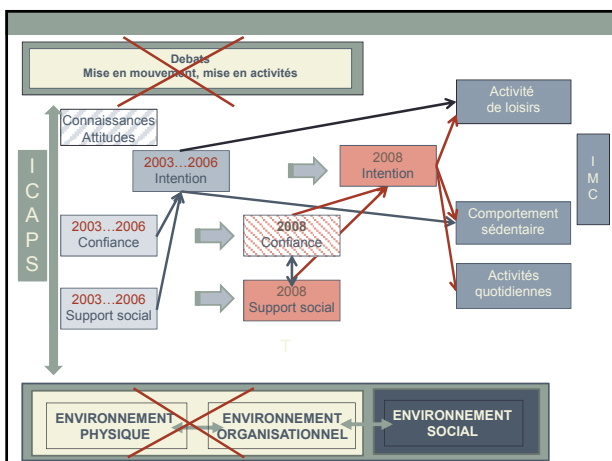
Debats
Mise en mouvement, mise en activités

Connaissances
Attitudes

I
C
A
P
S

2003…2006
Intention

2003…2006
Confiance

2003…2006
Support social

2008
Intention

2008
Confiance

2008
Support social

Activité
de loisirs

Comportement
sédentaire

Activités
quotidiennes

I
M
C

T

ENVIRONNEMENT
PHYSIQUE

ENVIRONNEMENT
ORGANISATIONNEL

ENVIRONNEMENT
SOCIAL